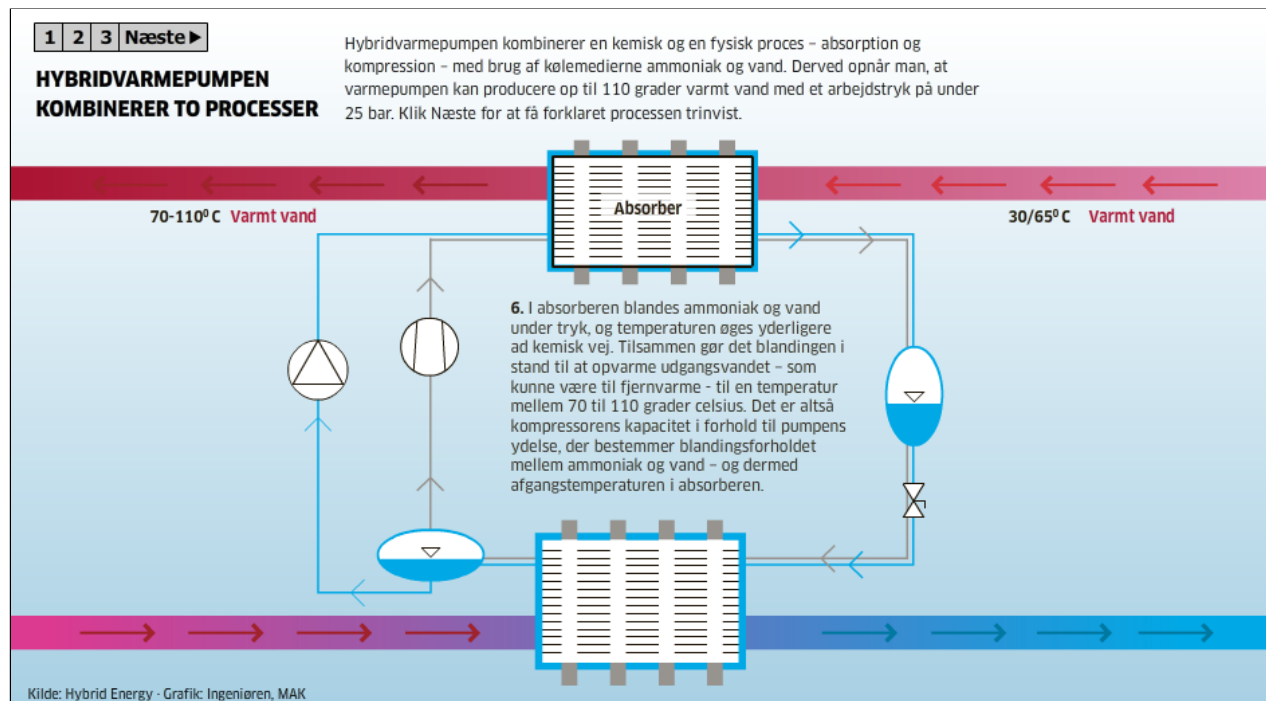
1 2 3 Næste ▶

HYBRIDVARMEPUMPEN KOMBINERER TO PROCESSER

Hybridvarmepumpen kombinerer en kemisk og en fysisk proces – absorption og kompression – med brug af kølemedierne ammoniak og vand. Derved opnår man, at varmepumpen kan producere op til 110 grader varmt vand med et arbejdstryk på under 25 bar. Klik Næste for at få forklaret processen trinvist.

70-110$^0$ C Varmt vand

Absorber

30/65$^0$ C Varmt vand

6. I absorberen blandes ammoniak og vand under tryk, og temperaturen øges yderligere ad kemisk vej. Tilsammen gør det blandingen i stand til at opvarme udgangsvandet – som kunne være til fjernvarme - til en temperatur mellem 70 til 110 grader celsius. Det er altså kompressorens kapacitet i forhold til pumpens ydelse, der bestemmer blandingsforholdet mellem ammoniak og vand – og dermed afgangstemperaturen i absorberen.

Kilde: Hybrid Energy · Grafik: Ingeniøren, MAK